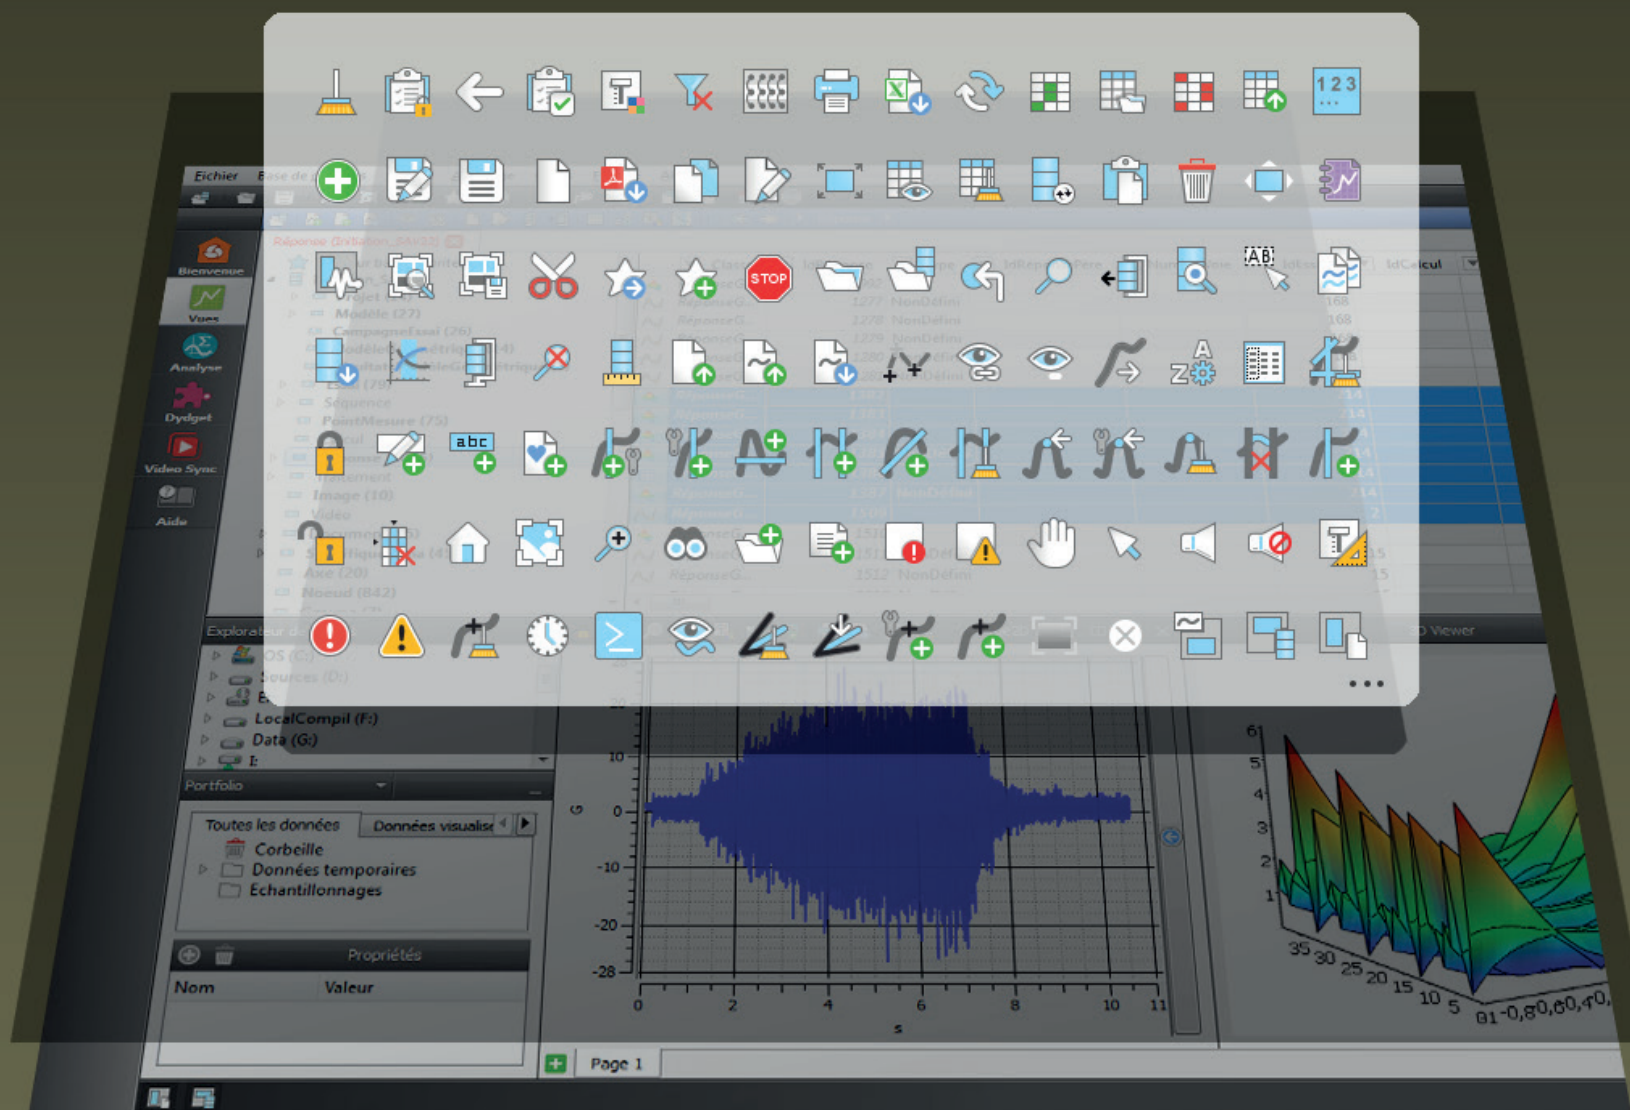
123

STOP

AB

abc

Fichier

Bienvenue

Vues

Analyse

Dydget

Video Sync

Aide

Explorateur

LocalCompil (F:)

Data (G:)

Portfolio

Toutes les données

Données visualisé

Corbeille

Données temporaires

Echantillonnages

Propriétés

Nom

Valeur

Page 1

IdCalcul

3D Viewer

10

0

-10

-20

-28

G

0

2

4

6

8

10

11

s

6

5

4

3

2

1

35

30

25

20

15

10

5